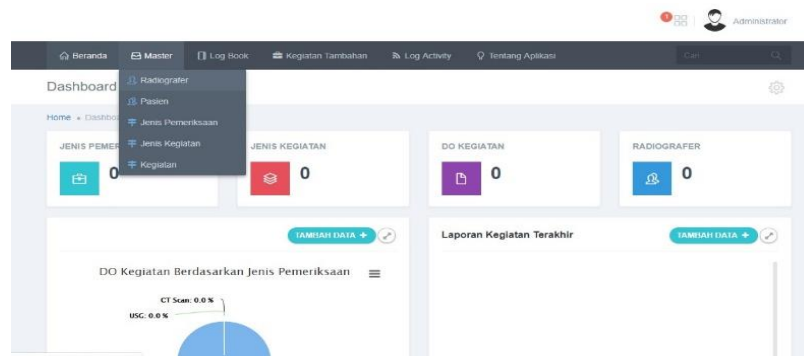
Administrator

Beranda Master Log Book Kegiatan Tambahan Log Activity Tentang Aplikasi Cari

Dashboard

Radiografer
Pasien
Jenis Pemeriksaan
Jenis Kegiatan
Kegiatan

Home » Dashbo

JENIS PEMER 0

JENIS KEGIATAN 0

DO KEGIATAN 0

RADIOGRAFER 0

TAMBAH DATA +

Laporan Kegiatan Terakhir

TAMBAH DATA +

DO Kegiatan Berdasarkan Jenis Pemeriksaan

CT Scan: 0.0 %

USG: 0.0 %